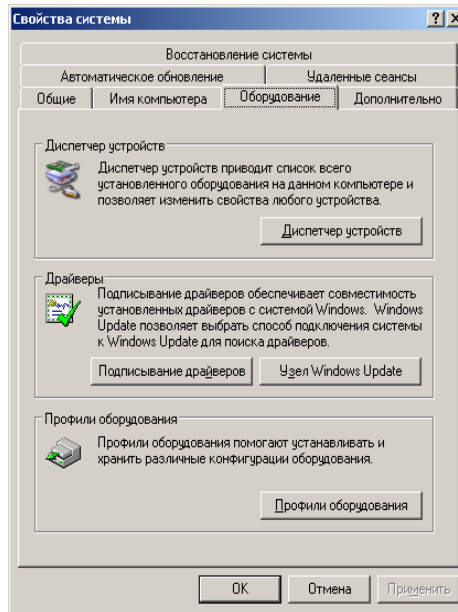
Свойства системы

?
X

Восстановление системы

Автоматическое обновление

Удаленные сеансы

Общие

Имя компьютера

Оборудование

Дополнительно

Диспетчер устройств

Диспетчер устройств приводит список всего установленного оборудования на данном компьютере и позволяет изменить свойства любого устройства.

Диспетчер устройств

Драйверы

Подписывание драйверов обеспечивает совместимость установленных драйверов с системой Windows. Windows Update позволяет выбрать способ подключения системы к Windows Update для поиска драйверов.

Подписывание драйверов

Узел Windows Update

Профили оборудования

Профили оборудования помогают устанавливать и хранить различные конфигурации оборудования.

Профили оборудования

ОК

Отмена

Применить